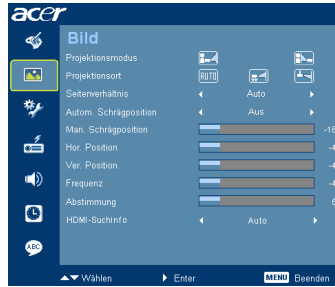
acer

Bild

Projektionsmodus

Projektionsort

AUTO

Seitenverhältnis

Auto

Autom. Schrägposition

Aus

Man. Schrägposition

-16

Hor. Position

-4

Ver. Position

-4

Frequenz

-4

Abstimmung

5

HDMI-Suchinfo

Auto

ABC

Wählen

Enter

MENU Beenden